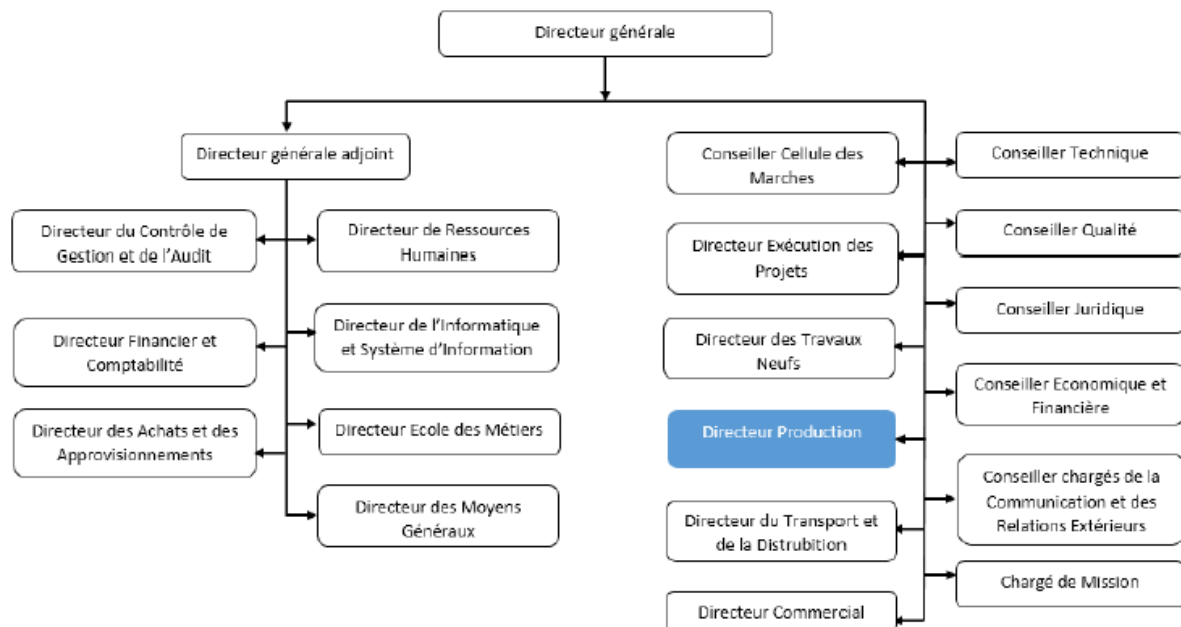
Directeur générale

Directeur générale adjoint

Directeur du Contrôle de Gestion et de l'Audit

Directeur de Ressources Humaines

Directeur Financier et Comptabilité

Directeur de l'Informatique et Système d'Information

Directeur des Achats et des Approvisionnements

Directeur Ecole des Métiers

Directeur des Moyens Généraux

Conseiller Cellule des Marches

Conseiller Technique

Directeur Exécution des Projets

Conseiller Qualité

Conseiller Juridique

Directeur des Travaux Neufs

Conseiller Economique et Financière

Directeur Production

Conseiller chargés de la Communication et des Relations Extérieurs

Directeur du Transport et de la Distrubition

Chargé de Mission

Directeur Commercial